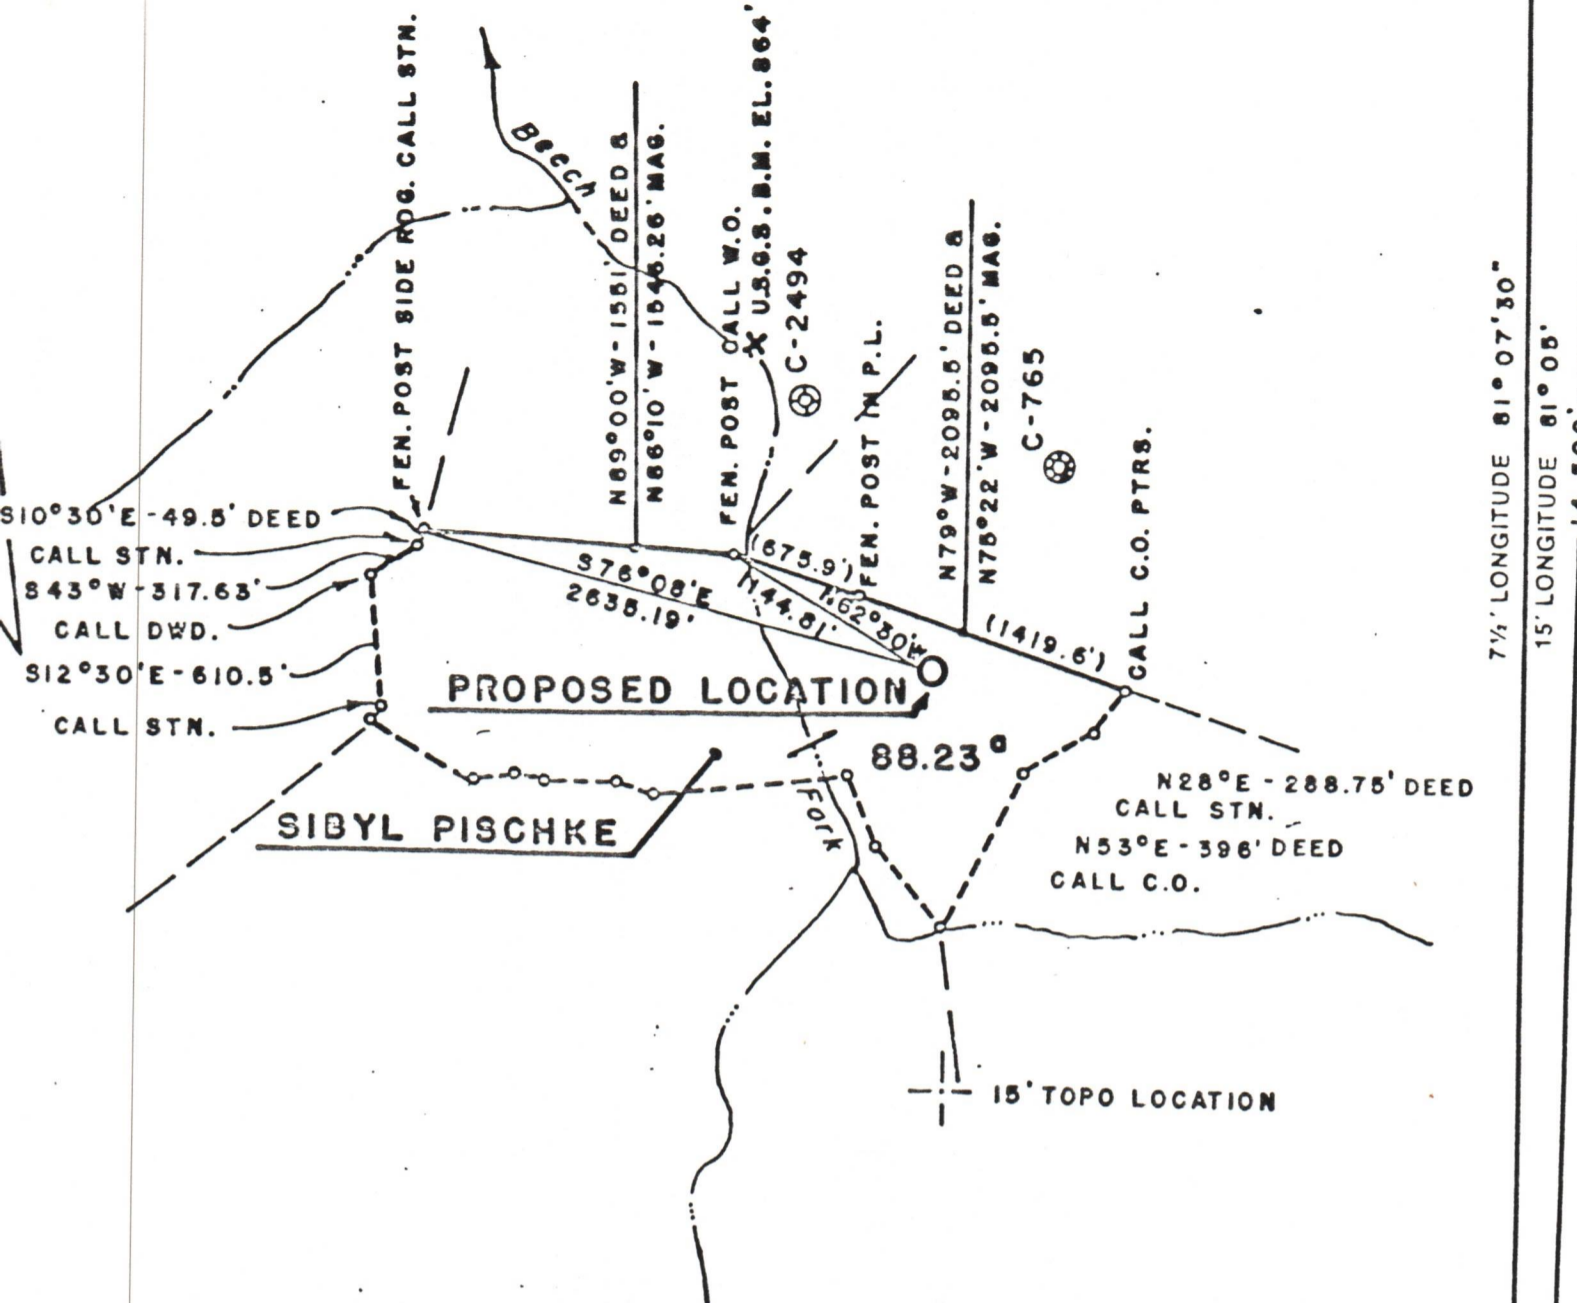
FEN. POST SIDE RDG. CALL STN.
Beech
N89°00'W - 1551' DEED &
N86°10'W - 1546.26' MAG.
FEN. POST CALL W.O.
X U.S.G.S. B.M. EL. 864'
C-2494
FEN. POST IN P.L.
N79°W - 2095.5' DEED &
N75°22'W - 2095.5' MAG.
C-765
CALL C.O. PTRS.
S10°30'E - 49.5' DEED
CALL STN.
S43°W - 317.63'
CALL DWD.
S12°30'E - 610.5'
CALL STN.
S76°08'E
2638.19'
(675.9')
144.81'
N62°30'W
(1419.6')
PROPOSED LOCATION
88.23
SIBYL PISCHKE
Fork
N28°E - 288.75' DEED
CALL STN.
N53°E - 396' DEED
CALL C.O.
15' TOPO LOCATION
7½' LONGITUDE 81° 07' 30"
15' LONGITUDE 81° 05'